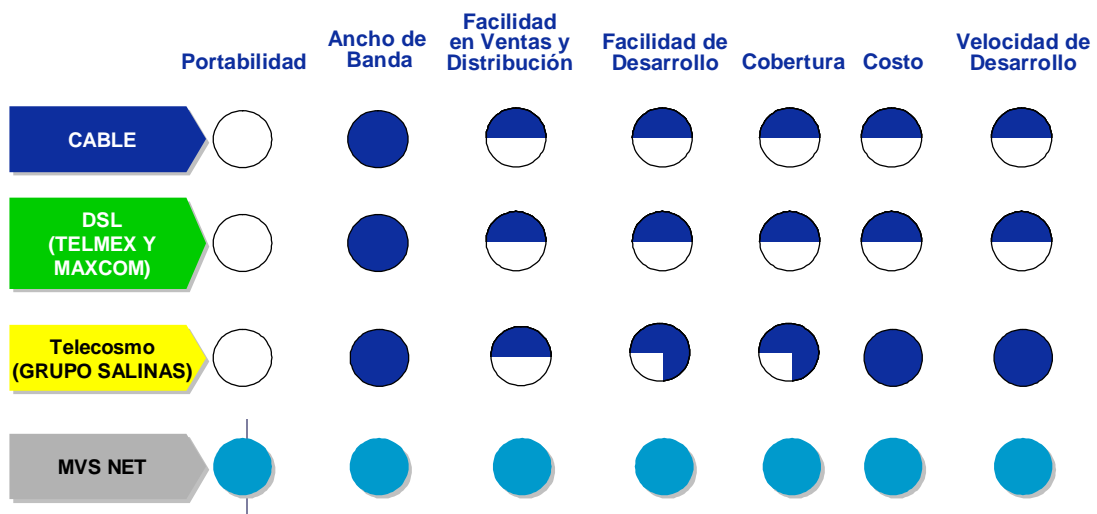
| | Portabilidad | Ancho de Banda | Facilidad en Ventas y Distribución | Facilidad de Desarrollo | Cobertura | Costo | Velocidad de Desarrollo |
|---|---|---|---|---|---|---|---|
| CABLE | | | | | | | |
| DSL (TELMEX Y MAXCOM) | | | | | | | |
| Telecosmo (GRUPO SALINAS) | | | | | | | |
| MVS NET | | | | | | | |